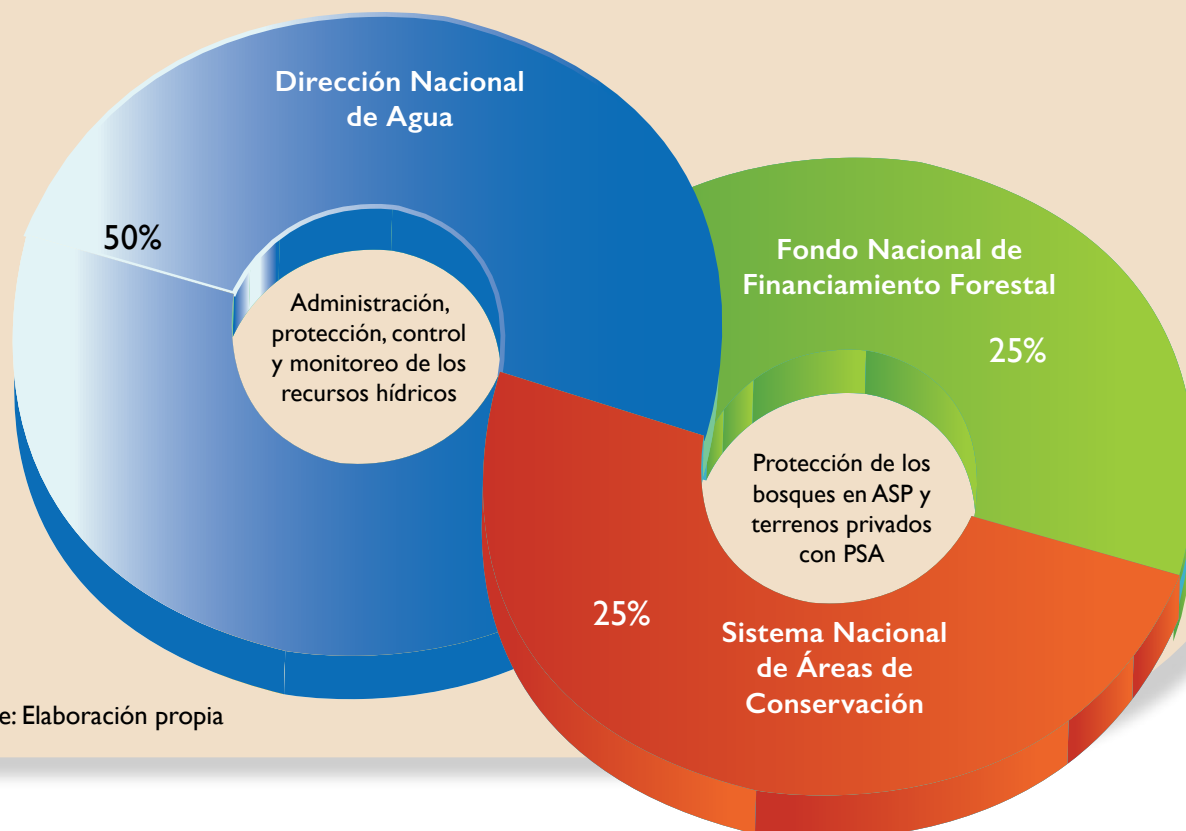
Dirección Nacional de Agua

50%

Administración, protección, control y monitoreo de los recursos hídricos

Fondo Nacional de Financiamiento Forestal

25%

Protección de los bosques en ASP y terrenos privados con PSA

25%

Sistema Nacional de Áreas de Conservación

e: Elaboración propia